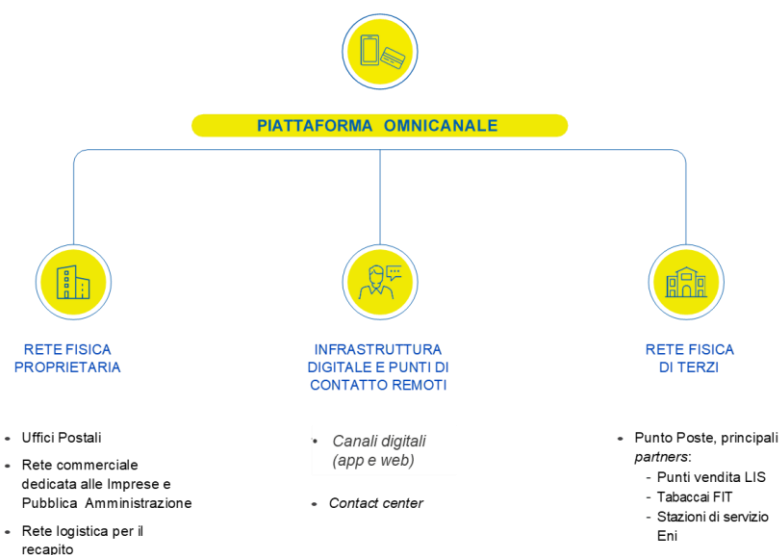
PIATTAFORMA OMNICANALE

RETE FISICA PROPRIETARIA

- Uffici Postali
- Rete commerciale dedicata alle Imprese e Pubblica Amministrazione
- Rete logistica per il recapito

INFRASTRUTTURA DIGITALE E PUNTI DI CONTATTO REMOTI

- Canali digitali (app e web)
- Contact center

RETE FISICA DI TERZI

- Punto Poste, principali partners:
  - Punti vendita LIS
  - Tabaccai FIT
  - Stazioni di servizio Eni